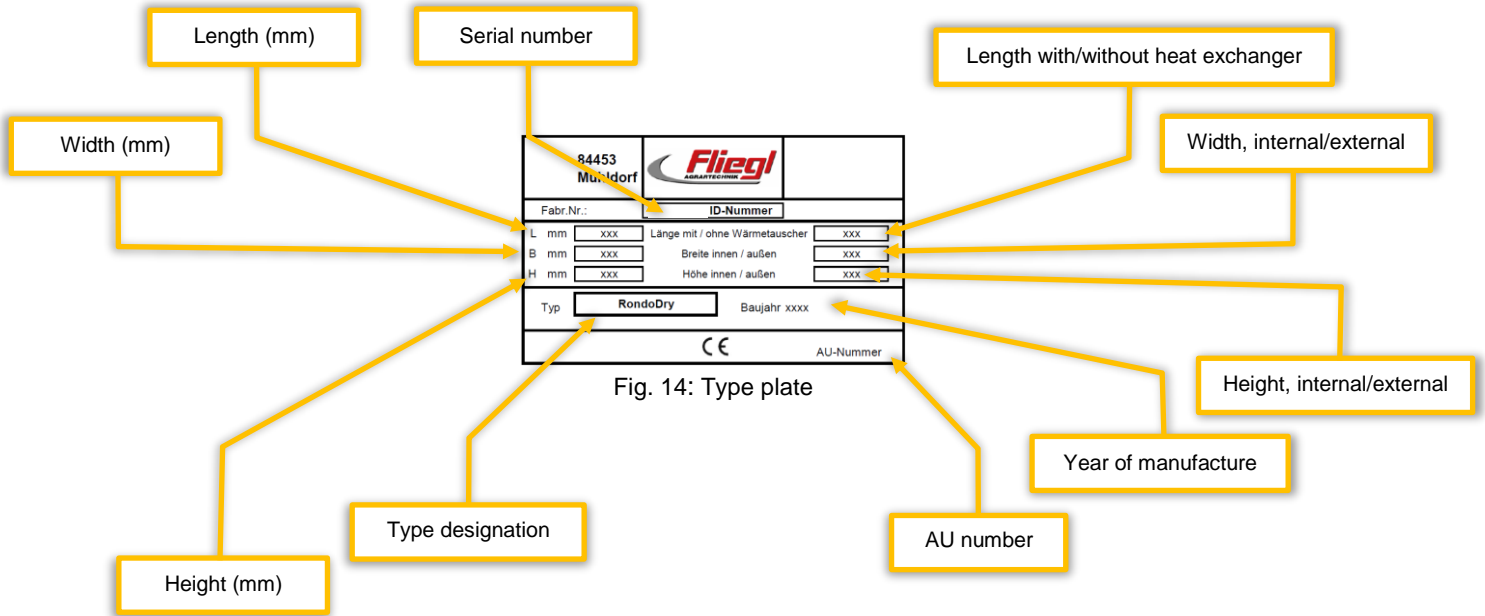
Length (mm)

Serial number

Length with/without heat exchanger

Width (mm)

Width, internal/external

84453
Mühldorf

Fliegl
AGRARTECHNIK

Fabr.Nr.: ID-Nummer

| | | | | |
|---|---|---|---|---|
| L | mm | xxx | Länge mit / ohne Wärmetauscher | xxx |
| B | mm | xxx | Breite innen / außen | xxx |
| H | mm | xxx | Höhe innen / außen | xxx |

Typ RondoDry Baujahr xxxx

CE AU-Nummer

Fig. 14: Type plate

Height, internal/external

Year of manufacture

Type designation

AU number

Height (mm)